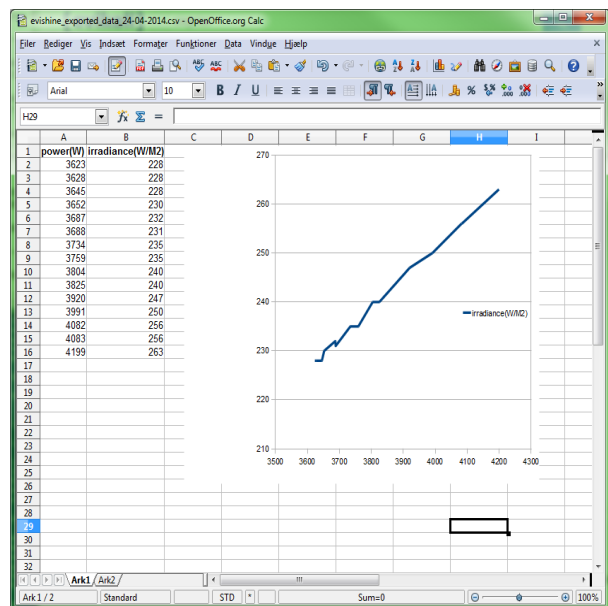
evishine_exported_data_24-04-2014.csv - OpenOffice.org Calc

Filer Rediger Vis Indsæt Formater Funktioner Data Vindue Hjælp

Arial 10

H29 $f_x$ $\Sigma$ =

|  | A | B | C | D | E | F | G | H | I |
|---|---|---|---|---|---|---|---|---|---|
| 1 | power(W) | irradiance(W/M2) | | | | | | | |
| 2 | 3623 | 228 | | | | | | | |
| 3 | 3628 | 228 | | | | | | | |
| 4 | 3645 | 228 | | | | | | | |
| 5 | 3652 | 230 | | | | | | | |
| 6 | 3687 | 232 | | | | | | | |
| 7 | 3688 | 231 | | | | | | | |
| 8 | 3734 | 235 | | | | | | | |
| 9 | 3759 | 235 | | | | | | | |
| 10 | 3804 | 240 | | | | | | | |
| 11 | 3825 | 240 | | | | | | | |
| 12 | 3920 | 247 | | | | | | | |
| 13 | 3991 | 250 | | | | | | | |
| 14 | 4082 | 256 | | | | | | | |
| 15 | 4083 | 256 | | | | | | | |
| 16 | 4199 | 263 | | | | | | | |
| 17 | | | | | | | | | |
| 18 | | | | | | | | | |
| 19 | | | | | | | | | |
| 20 | | | | | | | | | |
| 21 | | | | | | | | | |
| 22 | | | | | | | | | |
| 23 | | | | | | | | | |
| 24 | | | | | | | | | |
| 25 | | | | | | | | | |
| 26 | | | | | | | | | |
| 27 | | | | | | | | | |
| 28 | | | | | | | | | |
| 29 | | | | | | | | | |
| 30 | | | | | | | | | |
| 31 | | | | | | | | | |
| 32 | | | | | | | | | |

270
260
250
240
230
220
210
3500 3600 3700 3800 3900 4000 4100 4200 4300
irradiance(W/M2)

Ark1 Ark2

Ark 1 / 2 Standard STD * Sum=0 100%